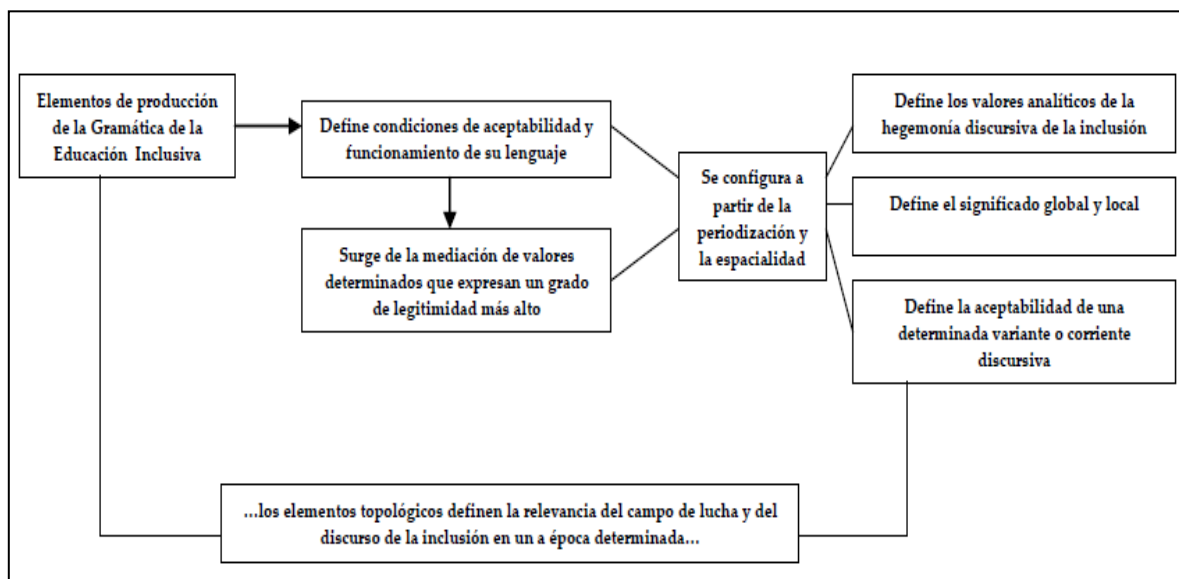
Elementos de producción de la Gramática de la Educación Inclusiva

Define condiciones de aceptabilidad y funcionamiento de su lenguaje

Surge de la mediación de valores determinados que expresan un grado de legitimidad más alto

Se configura a partir de la periodización y la espacialidad

Define los valores analíticos de la hegemonía discursiva de la inclusión

Define el significado global y local

Define la aceptabilidad de una determinada variante o corriente discursiva

...los elementos topológicos definen la relevancia del campo de lucha y del discurso de la inclusión en un a época determinada...